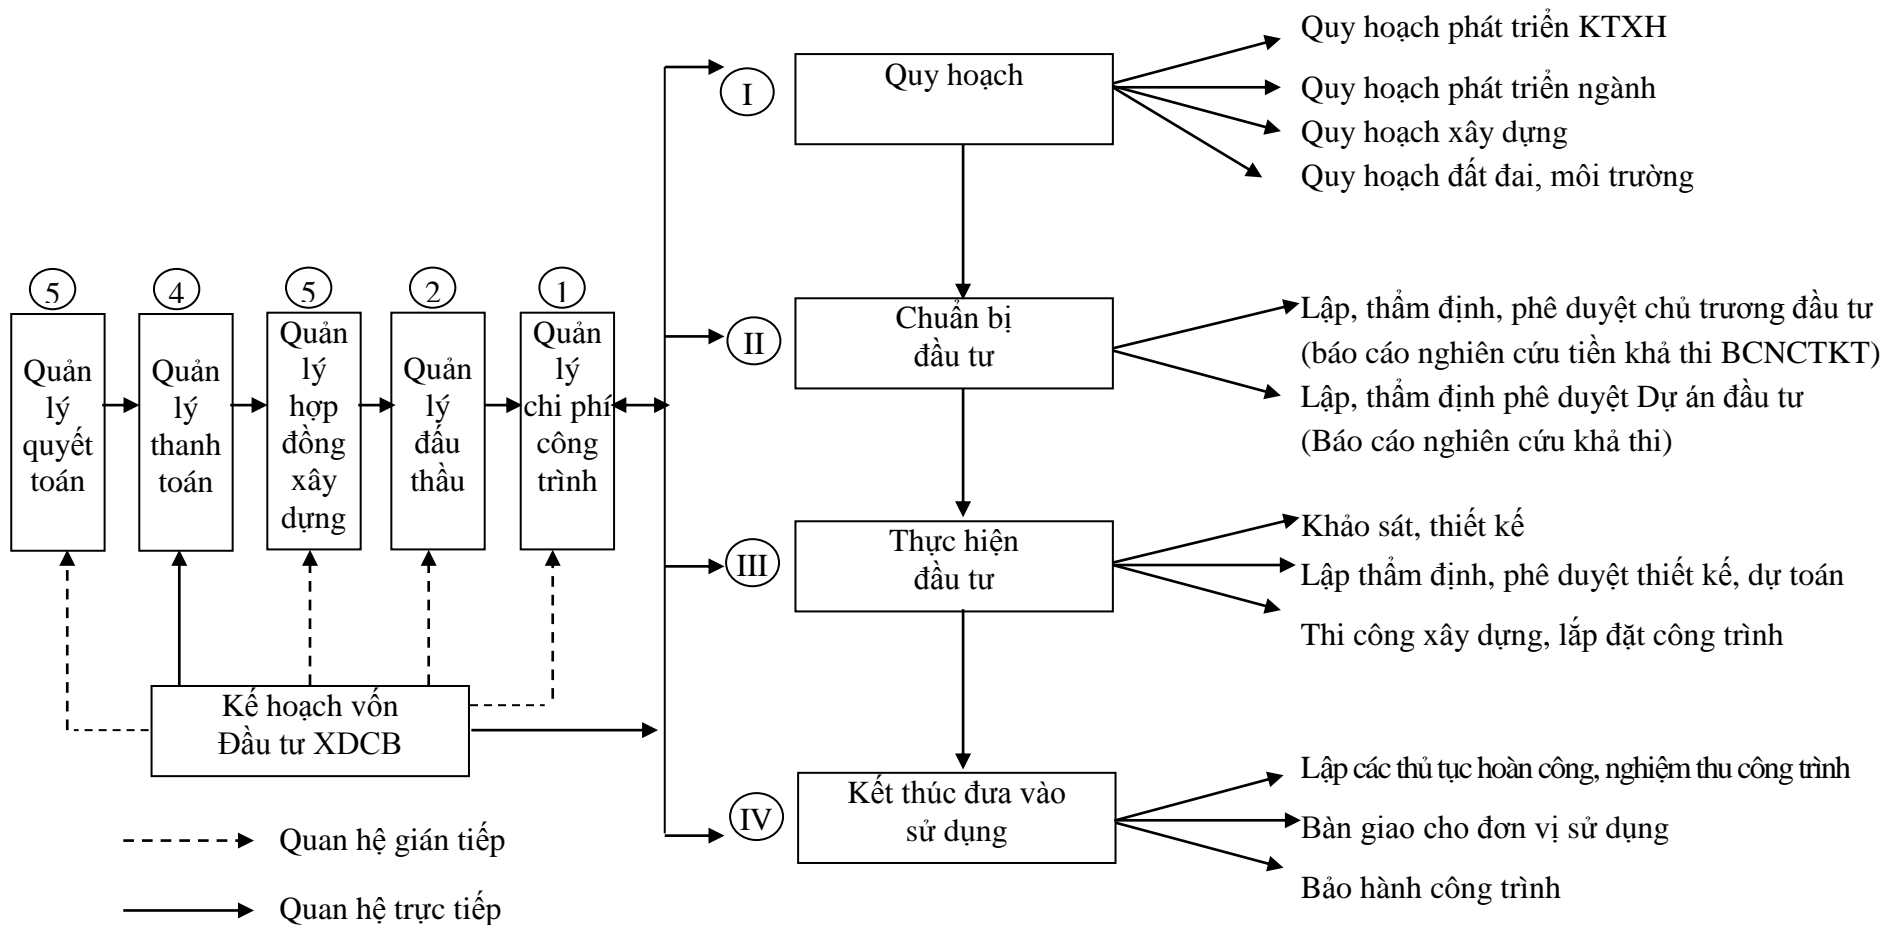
5
Quản lý quyết toán

4
Quản lý thanh toán

5
Quản lý hợp đồng xây dựng

2
Quản lý đấu thầu

1
Quản lý chi phí công trình

Kế hoạch vốn
Đầu tư XDCB

I
Quy hoạch
Quy hoạch phát triển KTXH
Quy hoạch phát triển ngành
Quy hoạch xây dựng
Quy hoạch đất đai, môi trường

II
Chuẩn bị đầu tư
Lập, thẩm định, phê duyệt chủ trương đầu tư (báo cáo nghiên cứu tiền khả thi BCNCTKT)
Lập, thẩm định phê duyệt Dự án đầu tư (Báo cáo nghiên cứu khả thi)

III
Thực hiện đầu tư
Khảo sát, thiết kế
Lập thẩm định, phê duyệt thiết kế, dự toán
Thi công xây dựng, lắp đặt công trình

IV
Kết thúc đưa vào sử dụng
Lập các thủ tục hoàn công, nghiệm thu công trình
Bàn giao cho đơn vị sử dụng
Bảo hành công trình

Quan hệ gián tiếp
Quan hệ trực tiếp